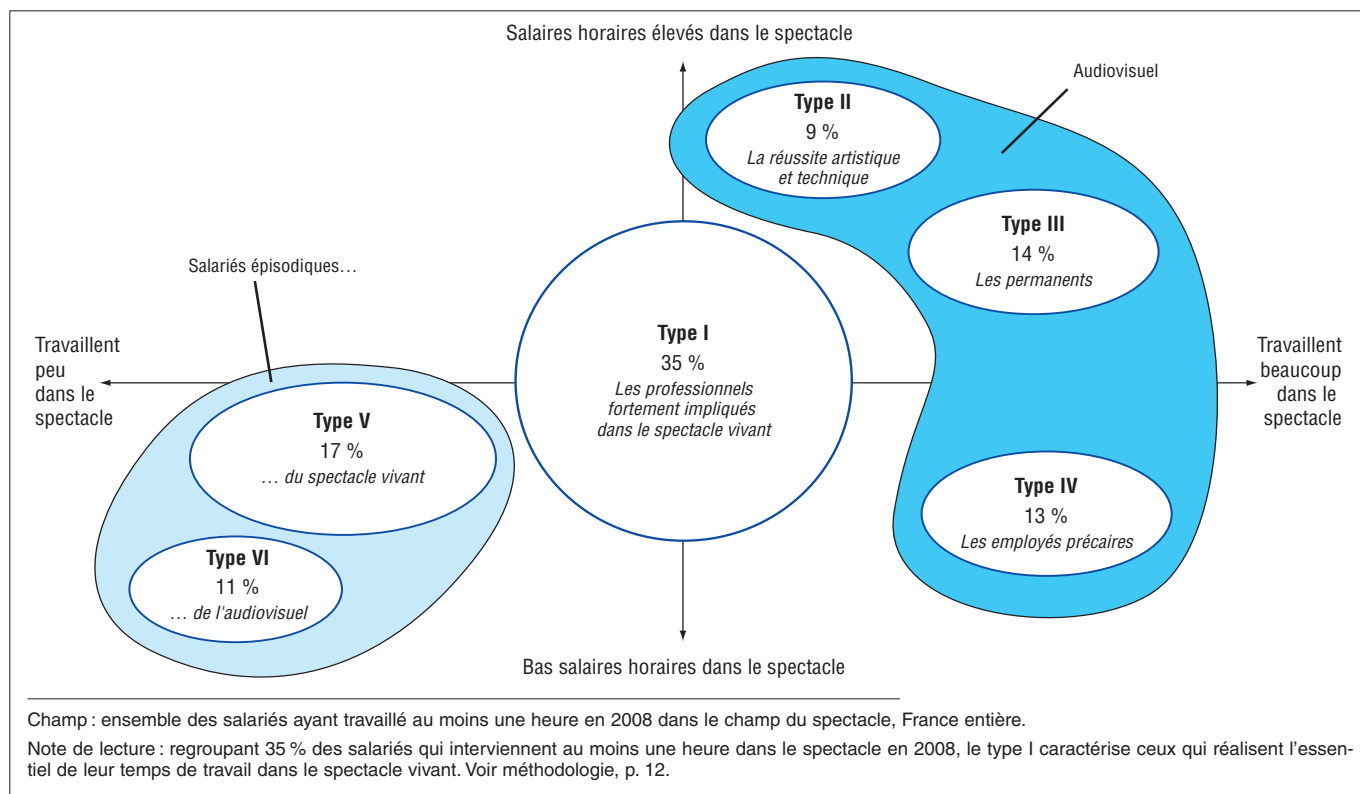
Salaires horaires élevés dans le spectacle

Audiovisuel

Type II
9 %
La réussite artistique et technique

Type III
14 %
Les permanents

Salariés épisodiques…

Travaillent peu dans le spectacle

Type I
35 %
Les professionnels fortement impliqués dans le spectacle vivant

Travaillent beaucoup dans le spectacle

Type V
17 %
… du spectacle vivant

Type IV
13 %
Les employés précaires

Type VI
11 %
… de l'audiovisuel

Bas salaires horaires dans le spectacle

Champ : ensemble des salariés ayant travaillé au moins une heure en 2008 dans le champ du spectacle, France entière.

Note de lecture : regroupant 35 % des salariés qui interviennent au moins une heure dans le spectacle en 2008, le type I caractérise ceux qui réalisent l'essentiel de leur temps de travail dans le spectacle vivant. Voir méthodologie, p. 12.